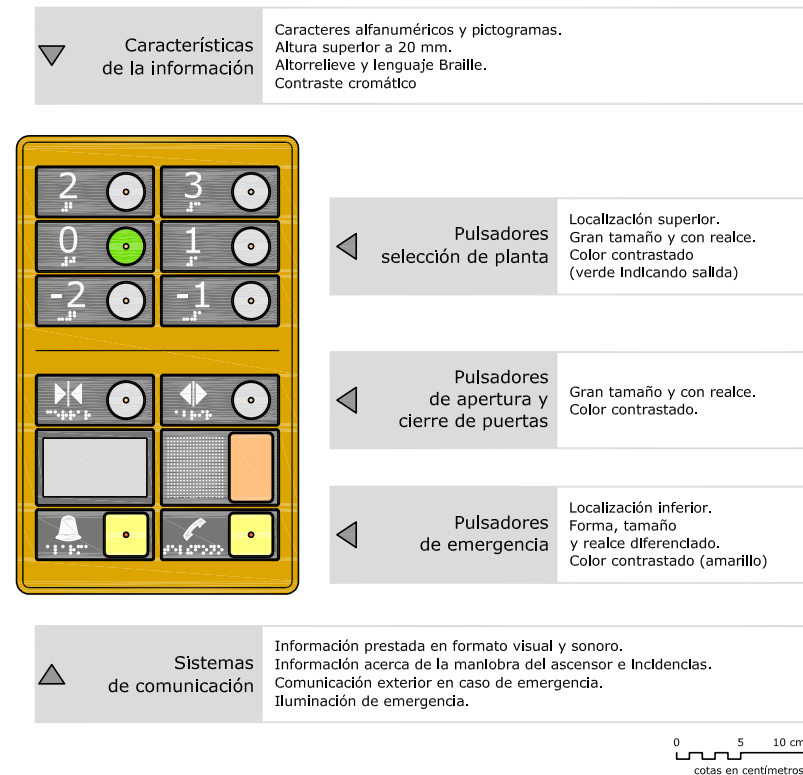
Características de la información

Caracteres alfanuméricos y pictogramas.
Altura superior a 20 mm.
Altorrelieve y lenguaje Braille.
Contraste cromático

2
3
0
1
-2
-1

Pulsadores selección de planta

Localización superior.
Gran tamaño y con realce.
Color contrastado
(verde indicando salida)

Pulsadores de apertura y cierre de puertas

Gran tamaño y con realce.
Color contrastado.

Pulsadores de emergencia

Localización inferior.
Forma, tamaño
y realce diferenciado.
Color contrastado (amarillo)

Sistemas de comunicación

Información prestada en formato visual y sonoro.
Información acerca de la maniobra del ascensor e incidencias.
Comunicación exterior en caso de emergencia.
Iluminación de emergencia.

0 5 10 cm
cotas en centímetros